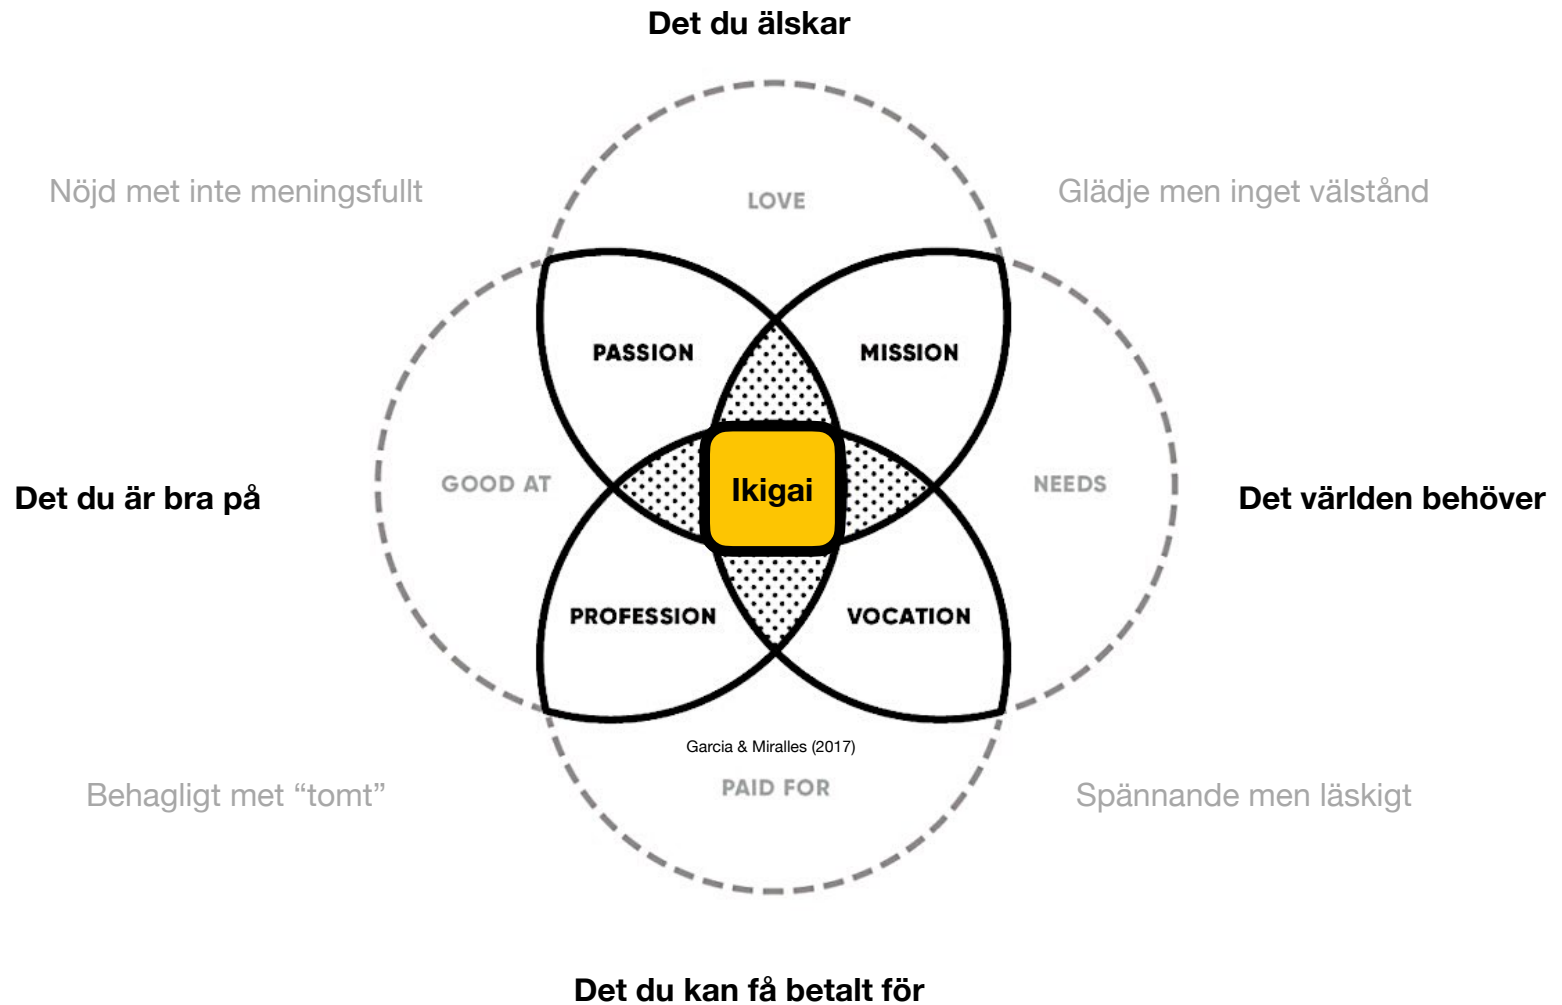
Det du älskar

Nöjd met inte meningsfullt

LOVE

Glädje men inget välstånd

PASSION

MISSION

Det du är bra på

GOOD AT

Ikigai

NEEDS

Det världen behöver

PROFESSION

VOCATION

Garcia & Miralles (2017)

Behagligt met "tomt"

PAID FOR

Spännande men läskigt

Det du kan få betalt för